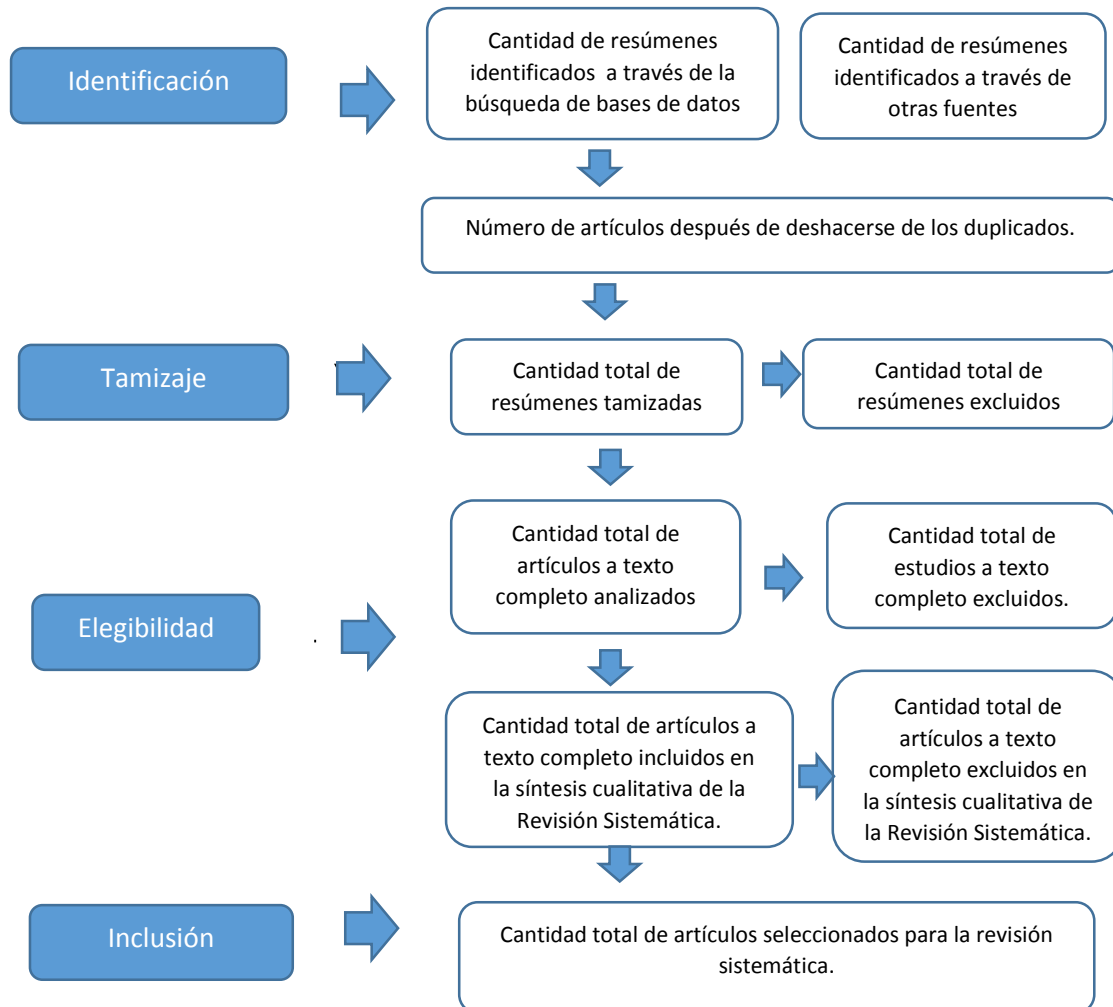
Identificación

Cantidad de resúmenes identificados a través de la búsqueda de bases de datos

Cantidad de resúmenes identificados a través de otras fuentes

Número de artículos después de deshacerse de los duplicados.

Tamizaje

Cantidad total de resúmenes tamizadas

Cantidad total de resúmenes excluidos

Elegibilidad

Cantidad total de artículos a texto completo analizados

Cantidad total de estudios a texto completo excluidos.

Cantidad total de artículos a texto completo incluidos en la síntesis cualitativa de la Revisión Sistemática.

Cantidad total de artículos a texto completo excluidos en la síntesis cualitativa de la Revisión Sistemática.

Inclusión

Cantidad total de artículos seleccionados para la revisión sistemática.